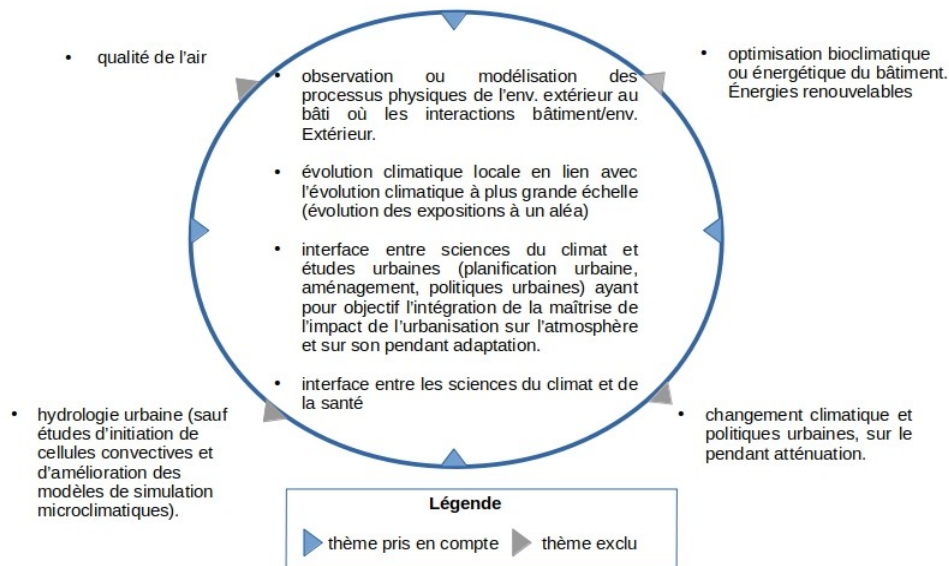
• qualité de l'air

• optimisation bioclimatique ou énergétique du bâtiment. Énergies renouvelables

• observation ou modélisation des processus physiques de l'env. extérieur au bâti où les interactions bâtiment/env. Extérieur.

• évolution climatique locale en lien avec l'évolution climatique à plus grande échelle (évolution des expositions à un aléa)

• interface entre sciences du climat et études urbaines (planification urbaine, aménagement, politiques urbaines) ayant pour objectif l'intégration de la maîtrise de l'impact de l'urbanisation sur l'atmosphère et sur son pendant adaptation.

• interface entre les sciences du climat et de la santé

• hydrologie urbaine (sauf études d'initiation de cellules convectives et d'amélioration des modèles de simulation microclimatiques).

• changement climatique et politiques urbaines, sur le pendant atténuation.

Légende

thème pris en compte thème exclu